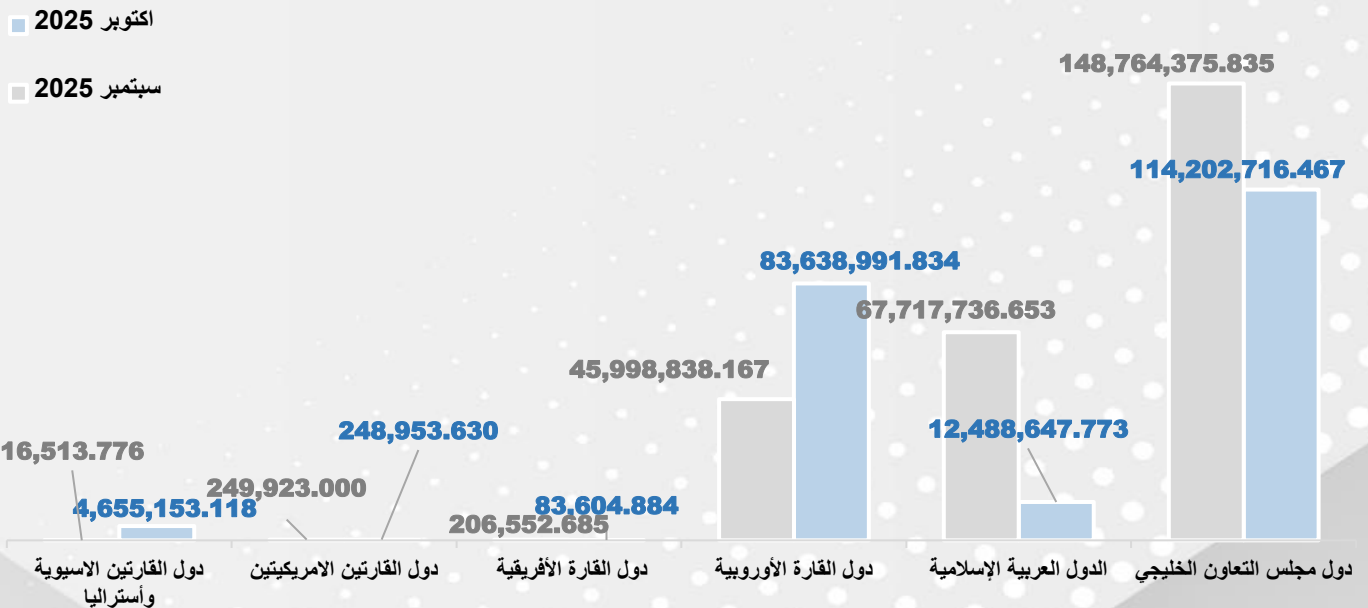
اكتوبر 2025

سبتمبر 2025

148,764,375.835
114,202,716.467
83,638,991.834
67,717,736.653
45,998,838.167
12,488,647.773
16,513.776
248,953.630
249,923.000
4,655,153.118
83,604.884
206,552.685

دول القارتين الاسيوية وأستراليا
دول القارتين الامريكيتين
دول القارة الأفريقية
دول القارة الأوروبية
الدول العربية الإسلامية
دول مجلس التعاون الخليجي